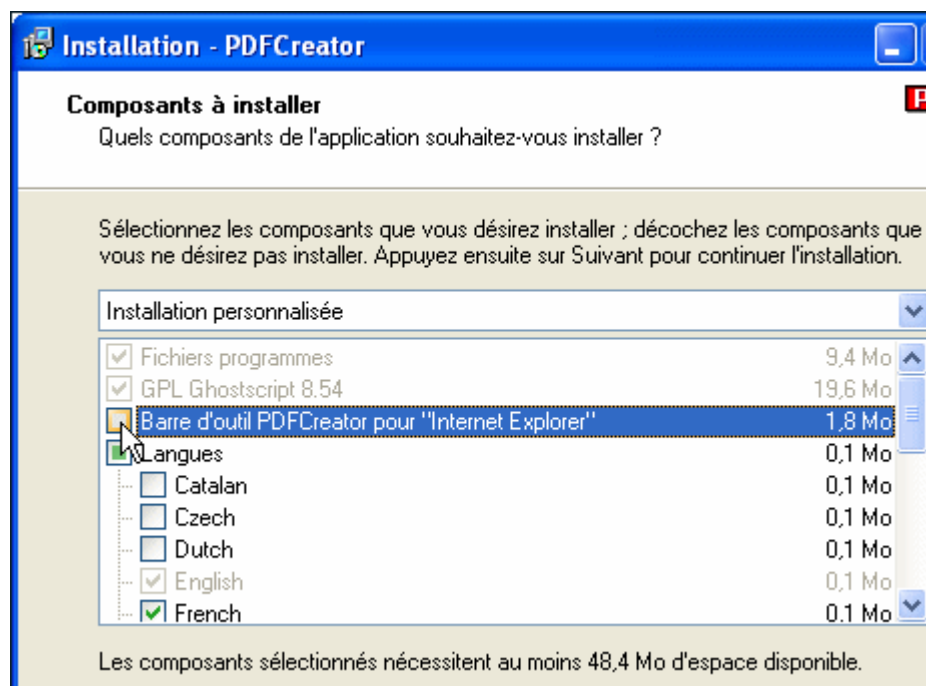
Installation - PDFCreator

Composants à installer
Quels composants de l'application souhaitez-vous installer ?

Sélectionnez les composants que vous désirez installer ; décochez les composants que vous ne désirez pas installer. Appuyez ensuite sur Suivant pour continuer l'installation.

Installation personnalisée

| | |
|---|---|
| Fichiers programmes | 9,4 Mo |
| GPL Ghostscript 8.54 | 19,6 Mo |
| Barre d'outil PDFCreator pour "Internet Explorer" | 1,8 Mo |
| Langues | 0,1 Mo |
| Catalan | 0,1 Mo |
| Czech | 0,1 Mo |
| Dutch | 0,1 Mo |
| English | 0,1 Mo |
| French | 0,1 Mo |

Les composants sélectionnés nécessitent au moins 48,4 Mo d'espace disponible.